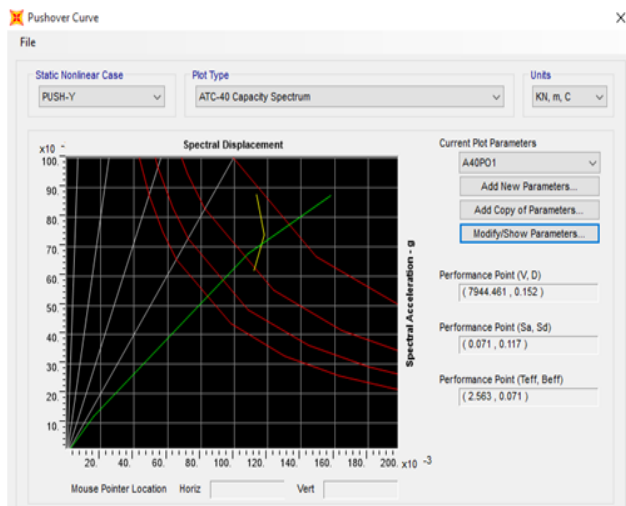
Pushover Curve

File

Static Nonlinear Case
PUSH-Y

Plot Type
ATC-40 Capacity Spectrum

Units
KN, m, C

x10 $^{-3}$

Spectral Displacement

100
90
80
70
60
50
40
30
20
10

20. 40. 60. 80. 100. 120. 140. 160. 180. 200. x10 $^{-3}$

Spectral Acceleration - g

Current Plot Parameters
A40PO1
Add New Parameters...
Add Copy of Parameters...
Modify/Show Parameters...

Performance Point (V, D)
( 7944.461 , 0.152 )

Performance Point (Sa, Sd)
( 0.071 , 0.117 )

Performance Point (Teff, Beff)
( 2.563 , 0.071 )

Mouse Pointer Location Horiz Vert